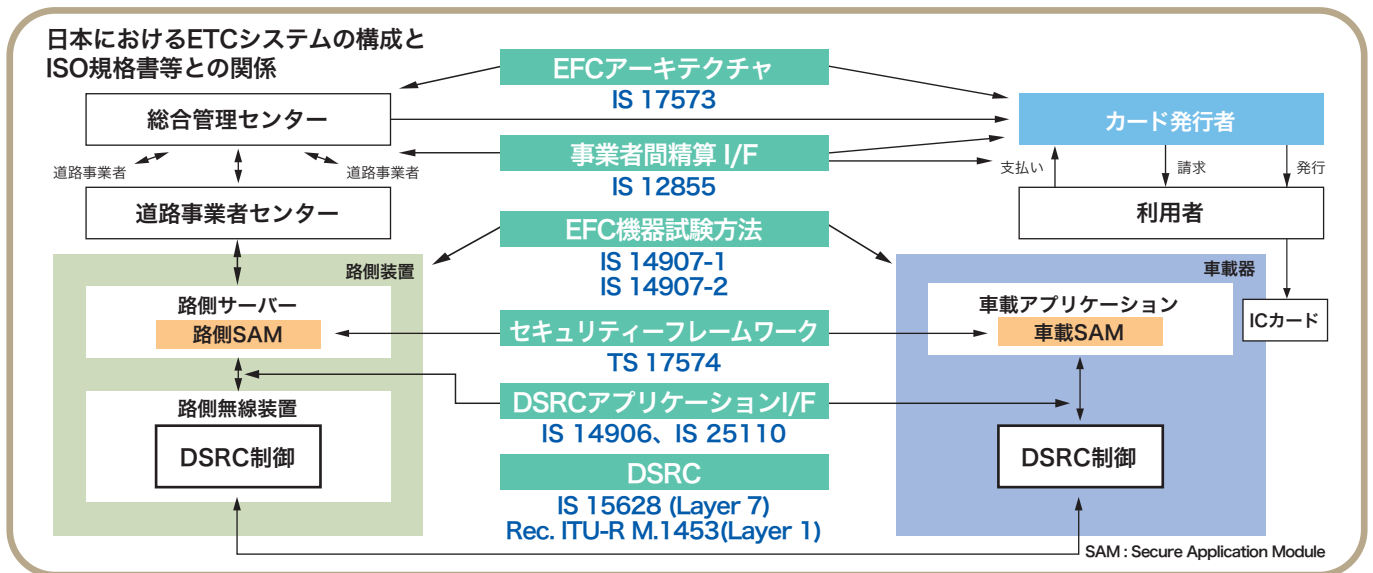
日本におけるETCシステムの構成と
ISO規格書等との関係

EFCアーキテクチャ
IS 17573

総合管理センター

カード発行者

道路事業者
道路事業者

事業者間精算 I/F
IS 12855

支払い
請求
発行

道路事業者センター

利用者

EFC機器試験方法
IS 14907-1
IS 14907-2

路側装置

車載器

路側サーバー
路側SAM

セキュリティーフレームワーク
TS 17574

車載アプリケーション
車載SAM

ICカード

路側無線装置

DSRCアプリケーションI/F
IS 14906、IS 25110

DSRC制御

DSRC
IS 15628 (Layer 7)
Rec. ITU-R M.1453(Layer 1)

DSRC制御

SAM : Secure Application Module